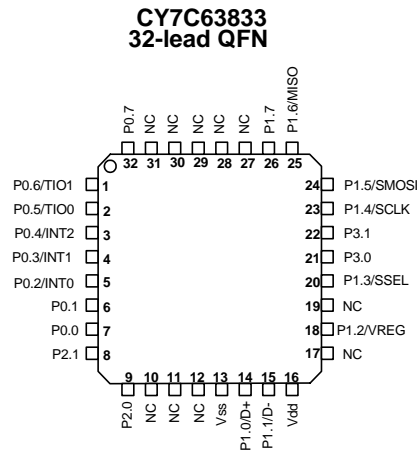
CY7C63833
32-lead QFN

P0.7 NC NC NC NC NC P1.7 P1.6/MISO
32 31 30 29 28 27 26 25

P0.6/TIO1 1
P0.5/TIO0 2
P0.4/INT2 3
P0.3/INT1 4
P0.2/INT0 5
P0.1 6
P0.0 7
P2.1 8

24 P1.5/SMOSI
23 P1.4/SCLK
22 P3.1
21 P3.0
20 P1.3/SSEL
19 NC
18 P1.2/VREG
17 NC

9 10 11 12 13 14 15 16
P2.0 NC NC NC Vss P1.0/D+ P1.1/D- Vdd